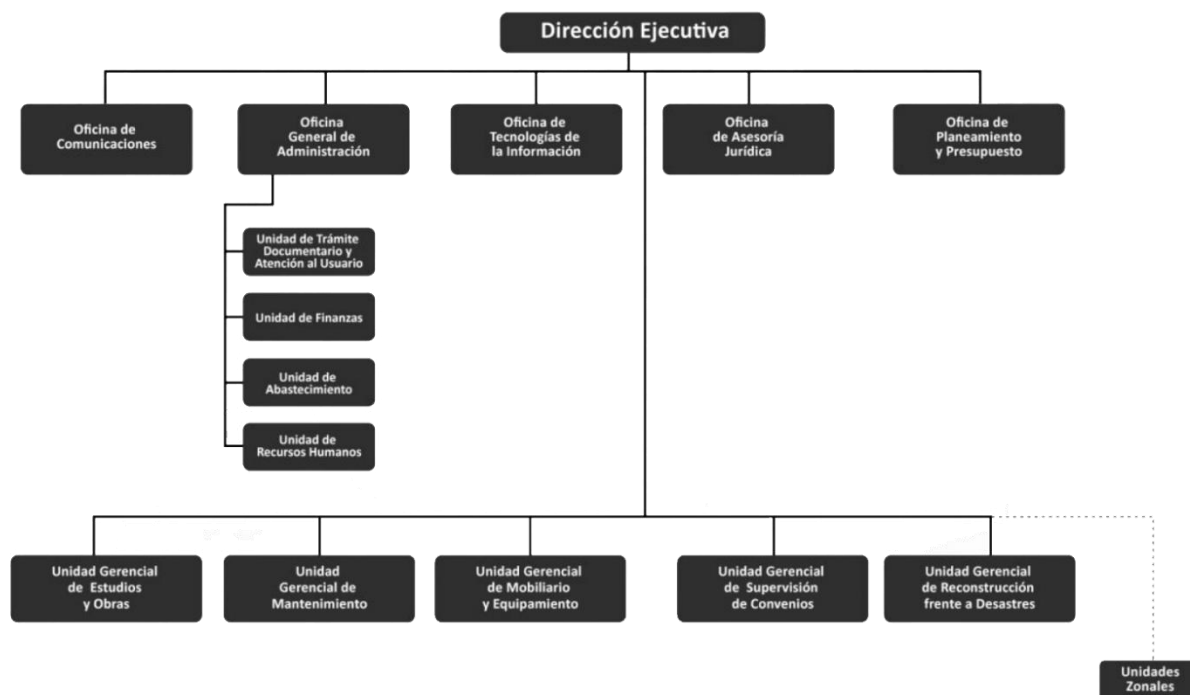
Dirección Ejecutiva

Oficina de Comunicaciones

Oficina General de Administración

Oficina de Tecnologías de la Información

Oficina de Asesoría Jurídica

Oficina de Planeamiento y Presupuesto

Unidad de Trámite Documentario y Atención al Usuario

Unidad de Finanzas

Unidad de Abastecimiento

Unidad de Recursos Humanos

Unidad Gerencial de Estudios y Obras

Unidad Gerencial de Mantenimiento

Unidad Gerencial de Mobiliario y Equipamiento

Unidad Gerencial de Supervisión de Convenios

Unidad Gerencial de Reconstrucción frente a Desastres

Unidades Zonales